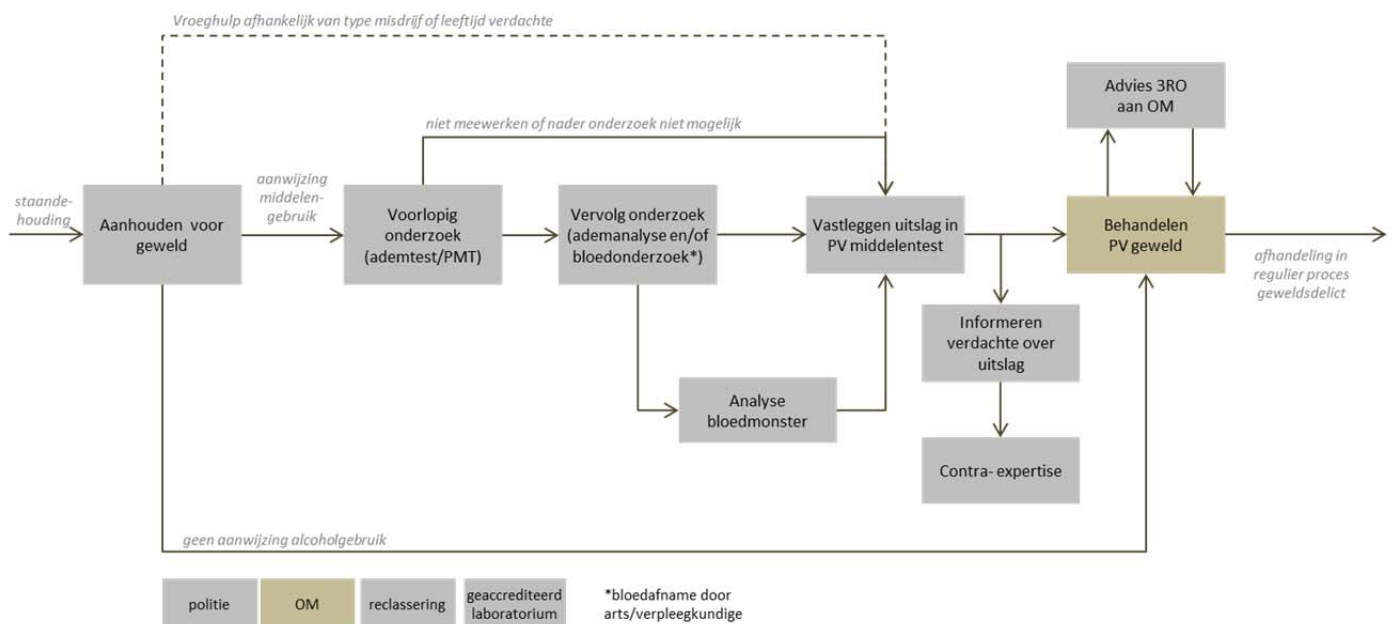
Vroeghulp afhankelijk van type misdrijf of leeftijd verdachte

niet meewerken of nader onderzoek niet mogelijk

Advies 3RO aan OM

staandehouding

Aanhouden voor geweld

aanwijzing middelengebruik

Voorlopig onderzoek (ademtest/PMT)

Vervolg onderzoek (ademanalyse en/of bloedonderzoek*)

Vastleggen uitslag in PV middelentest

Behandelen PV geweld

afhandeling in regulier proces geweldsdelict

Informeren verdachte over uitslag

Analyse bloedmonster

Contra- expertise

geen aanwijzing alcoholgebruik

politie

OM

reclassering

geaccrediteerd laboratorium

*bloedafname door arts/verpleegkundige